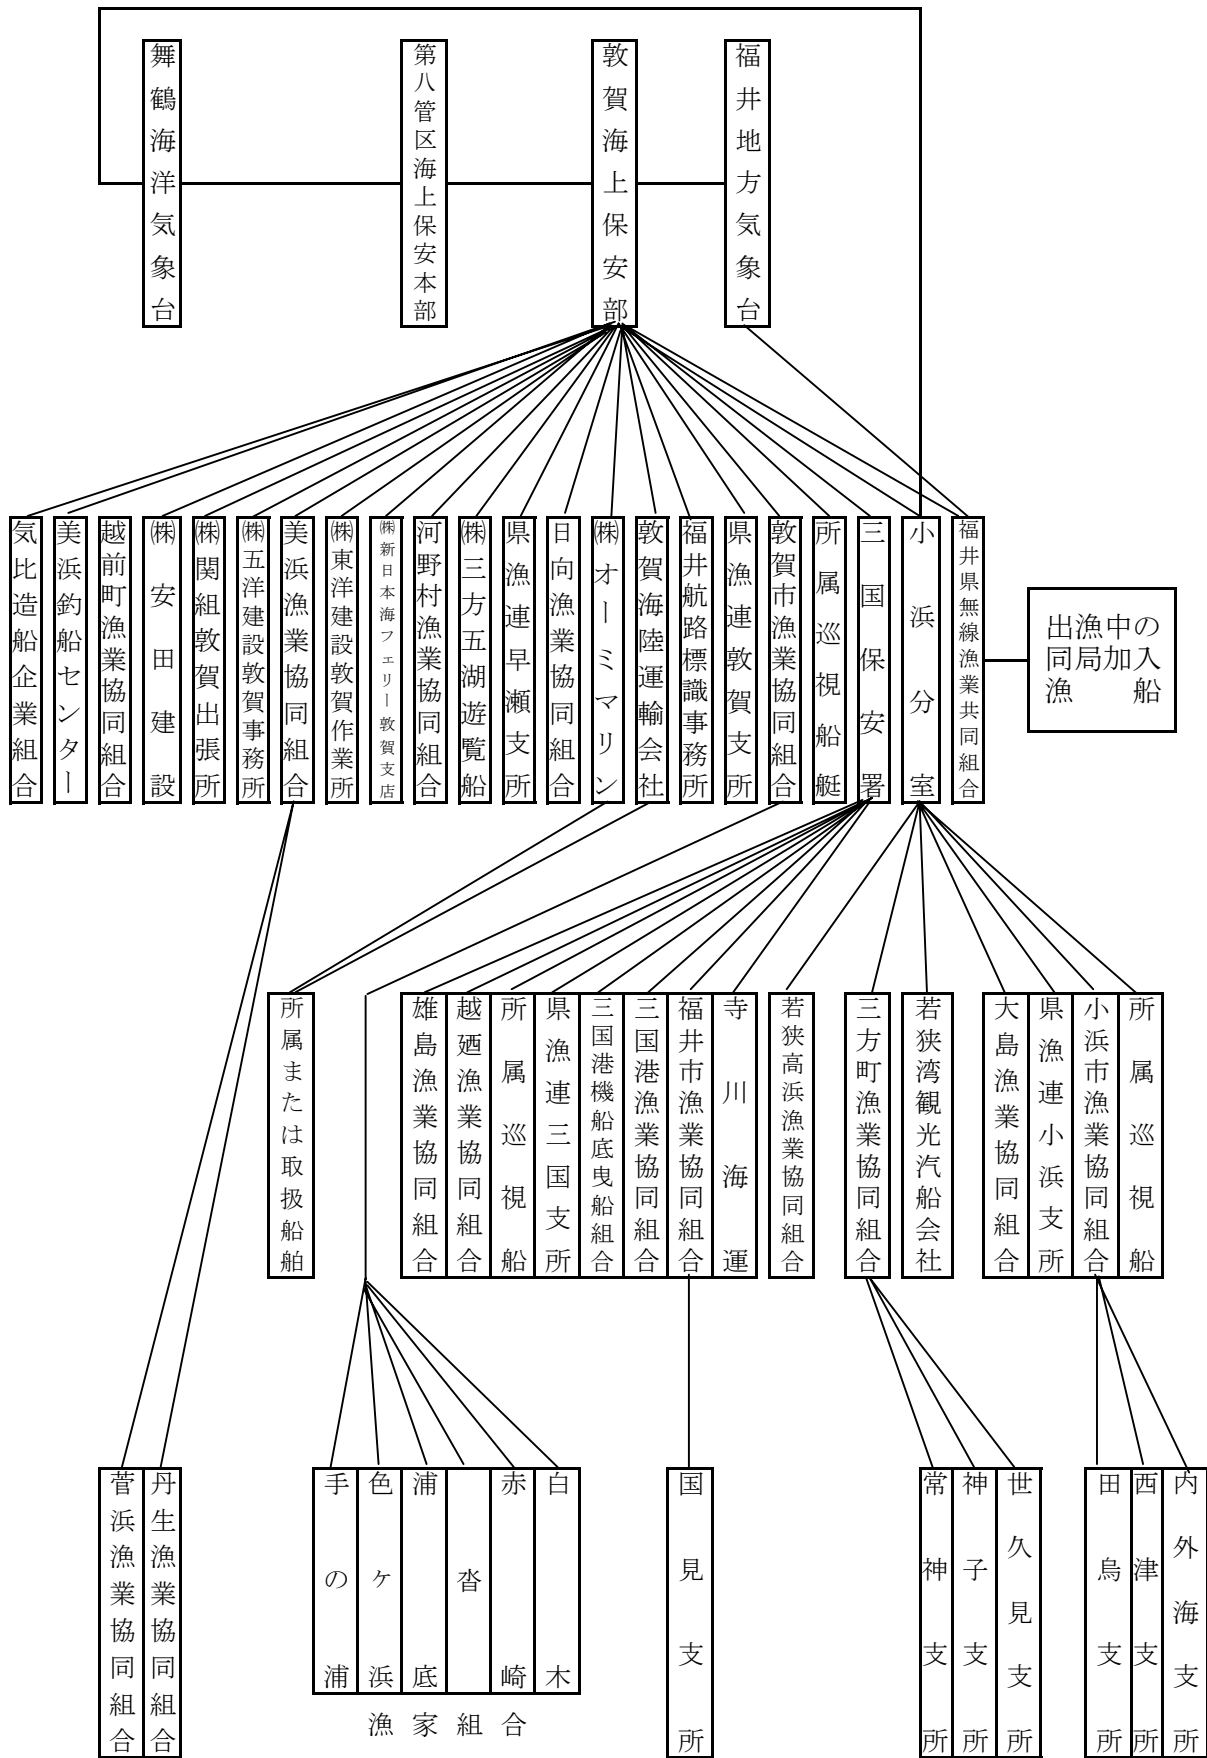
舞鶴海洋気象台
第八管区海上保安本部
敦賀海上保安部
福井地方気象台

気比造船企業組合
美浜釣船センター
越前町漁業協同組合
㈱安田建設
㈱関組敦賀出張所
㈱五洋建設敦賀事務所
美浜漁業協同組合
㈱東洋建設敦賀作業所
㈱新日本海フェリー敦賀支店
河野村漁業協同組合
㈱三方五湖遊覧船
県漁連早瀬支所
日向漁業協同組合
㈱オーミマリン
敦賀海陸運輸会社
福井航路標識事務所
県漁連敦賀支所
敦賀市漁業協同組合
所属巡視船艇
三国保安署
小浜分室
福井県無線漁業共同組合

出漁中の同局加入漁　船

所属または取扱船舶

雄島漁業協同組合
越廼漁業協同組合
所属巡視船
県漁連三国支所
三国港機船底曳船組合
三国港漁業協同組合
福井市漁業協同組合
寺川海運
若狭高浜漁業協同組合
三方町漁業協同組合
若狭湾観光汽船会社
大島漁業協同組合
県漁連小浜支所
小浜市漁業協同組合
所属巡視船

菅浜漁業協同組合
丹生漁業協同組合

手の浦
色ヶ浜
浦底
沓
赤崎
白木
漁　家　組　合

国見支所

常神支所
神子支所
世久見支所

田烏支所
西津支所
内外海支所